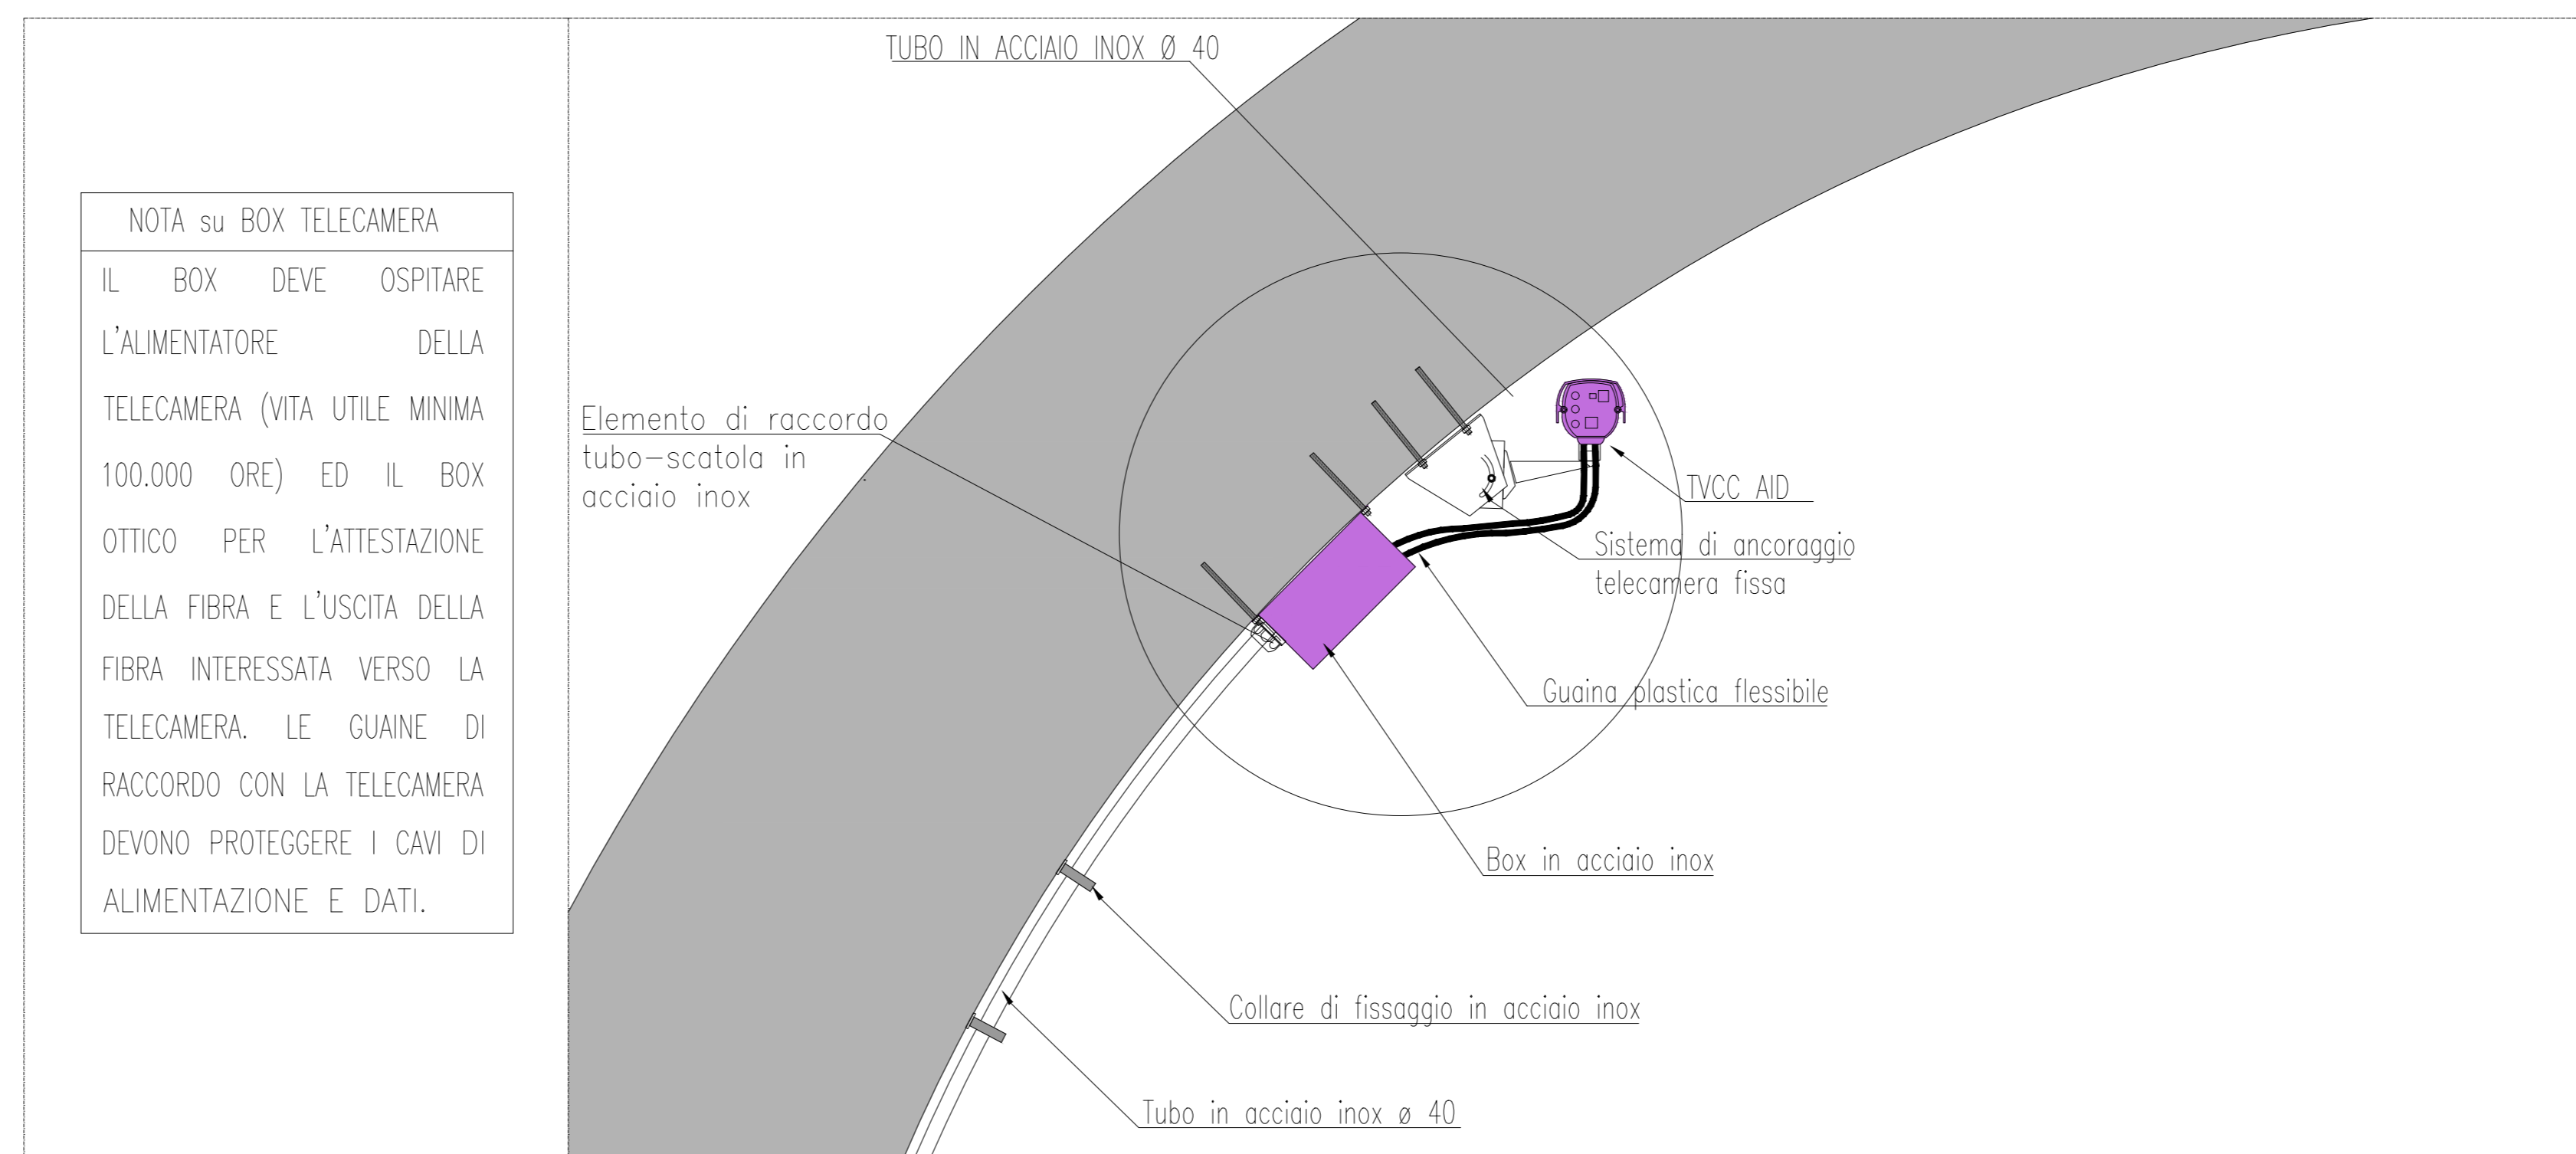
NOTA su BOX TELECAMERA

IL BOX DEVE OSPITARE L'ALIMENTATORE DELLA TELECAMERA (VITA UTILE MINIMA 100.000 ORE) ED IL BOX OTTICO PER L'ATTESTAZIONE DELLA FIBRA E L'USCITA DELLA FIBRA INTERESSATA VERSO LA TELECAMERA. LE GUAINE DI RACCORDO CON LA TELECAMERA DEVONO PROTEGGERE I CAVI DI ALIMENTAZIONE E DATI.

TUBO IN ACCIAIO INOX Ø 40

Elemento di raccordo tubo–scatola in acciaio inox

TVCC AID

Sistema di ancoraggio telecamera fissa

Guaina plastica flessibile

Box in acciaio inox

Collare di fissaggio in acciaio inox

Tubo in acciaio inox ø 40